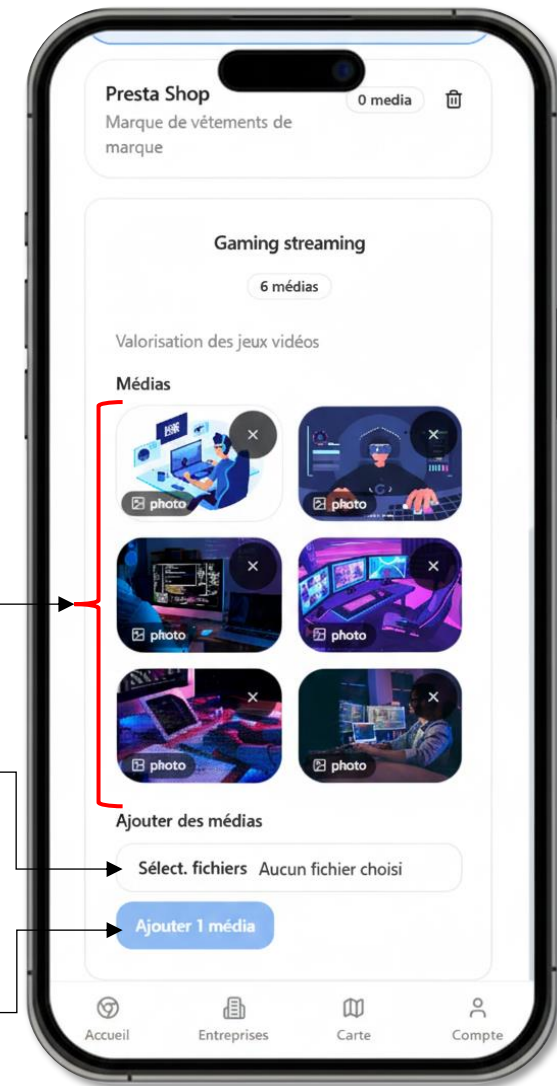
Presta Shop
0 media
Marque de vêtements de marque

Gaming streaming
6 médias
Valorisation des jeux vidéos
Médias
photo
photo
photo
photo
photo
photo
Ajouter des médias
Sélect. fichiers Aucun fichier choisi
Ajouter 1 média

Accueil
Entreprises
Carte
Compte